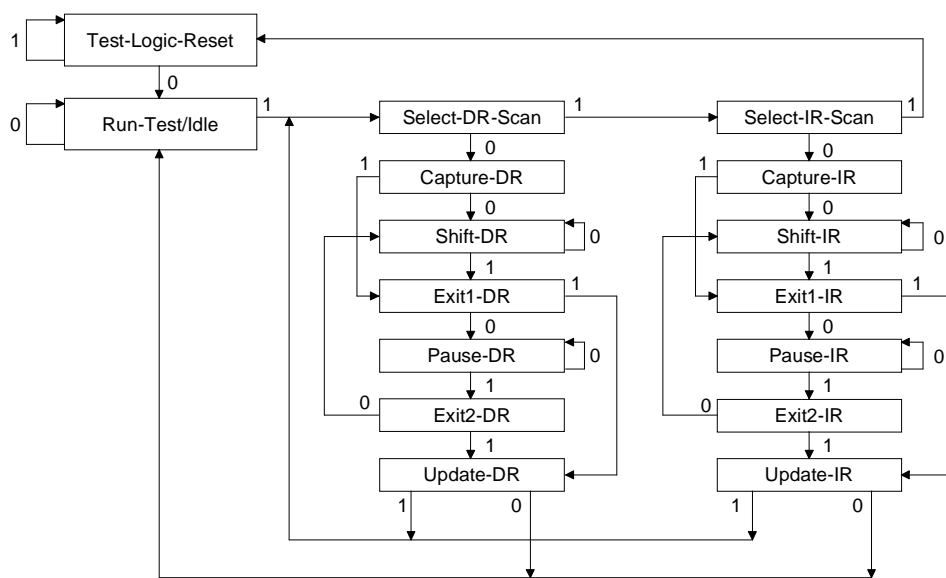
1
Test-Logic-Reset
0
0
Run-Test/Idle
1
Select-DR-Scan
1
Select-IR-Scan
1
0
1
Capture-DR
0
Shift-DR
0
1
Exit1-DR
1
0
Pause-DR
0
1
0
Exit2-DR
1
Update-DR
1
0
0
1
Capture-IR
0
Shift-IR
0
1
Exit1-IR
1
0
Pause-IR
0
1
0
Exit2-IR
1
Update-IR
1
0